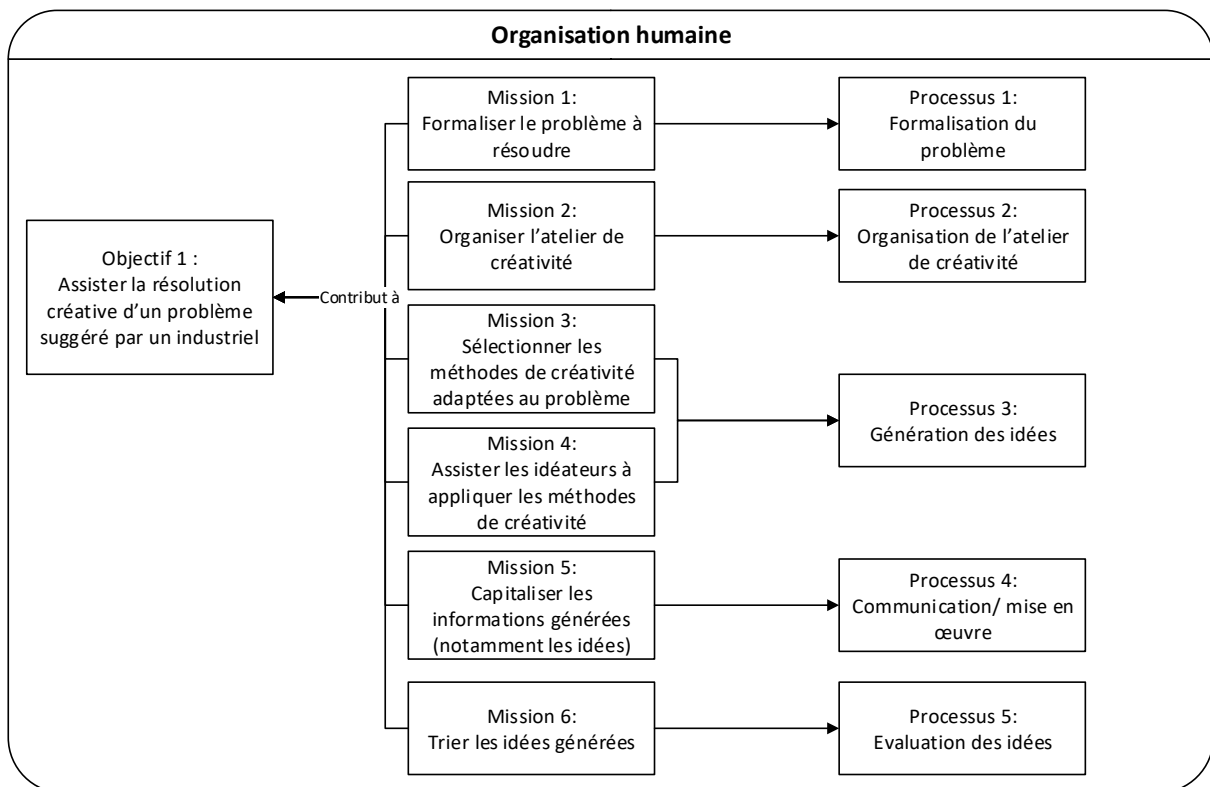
Organisation humaine

Objectif 1 : Assister la résolution créative d'un problème suggéré par un industriel

Contribut à

Mission 1: Formaliser le problème à résoudre

Mission 2: Organiser l'atelier de créativité

Mission 3: Sélectionner les méthodes de créativité adaptées au problème

Mission 4: Assister les idéateurs à appliquer les méthodes de créativité

Mission 5: Capitaliser les informations générées (notamment les idées)

Mission 6: Trier les idées générées

Processus 1: Formalisation du problème

Processus 2: Organisation de l'atelier de créativité

Processus 3: Génération des idées

Processus 4: Communication/ mise en œuvre

Processus 5: Evaluation des idées